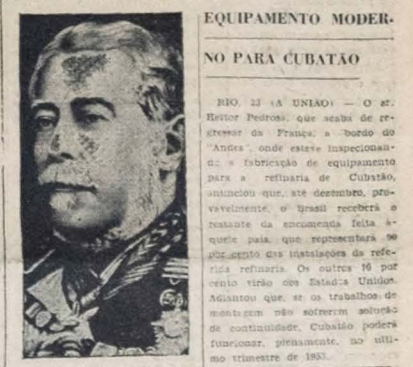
EQUIPAMENTO MODERNO PARA CUBATÃO

RIO, 23 (A UNIÃO) — O sr. Heitor Pedrosa, que acaba de regressar da França, a bordo do "Andes", onde esteve inspecionando a fabricação de equipamento para a refinaria de Cubatão, anunciou que, até dezembro, provavelmente, o Brasil receberá o restante da encomenda feita àquele país, que representará 90 por cento das instalações da referida refinaria. Os outros 10 por cento virão dos Estados Unidos. Adiantou que, se os trabalhos de montagem não sofrerem solução de continuidade, Cubatão poderá funcionar, plenamente, no último trimestre de 1953.